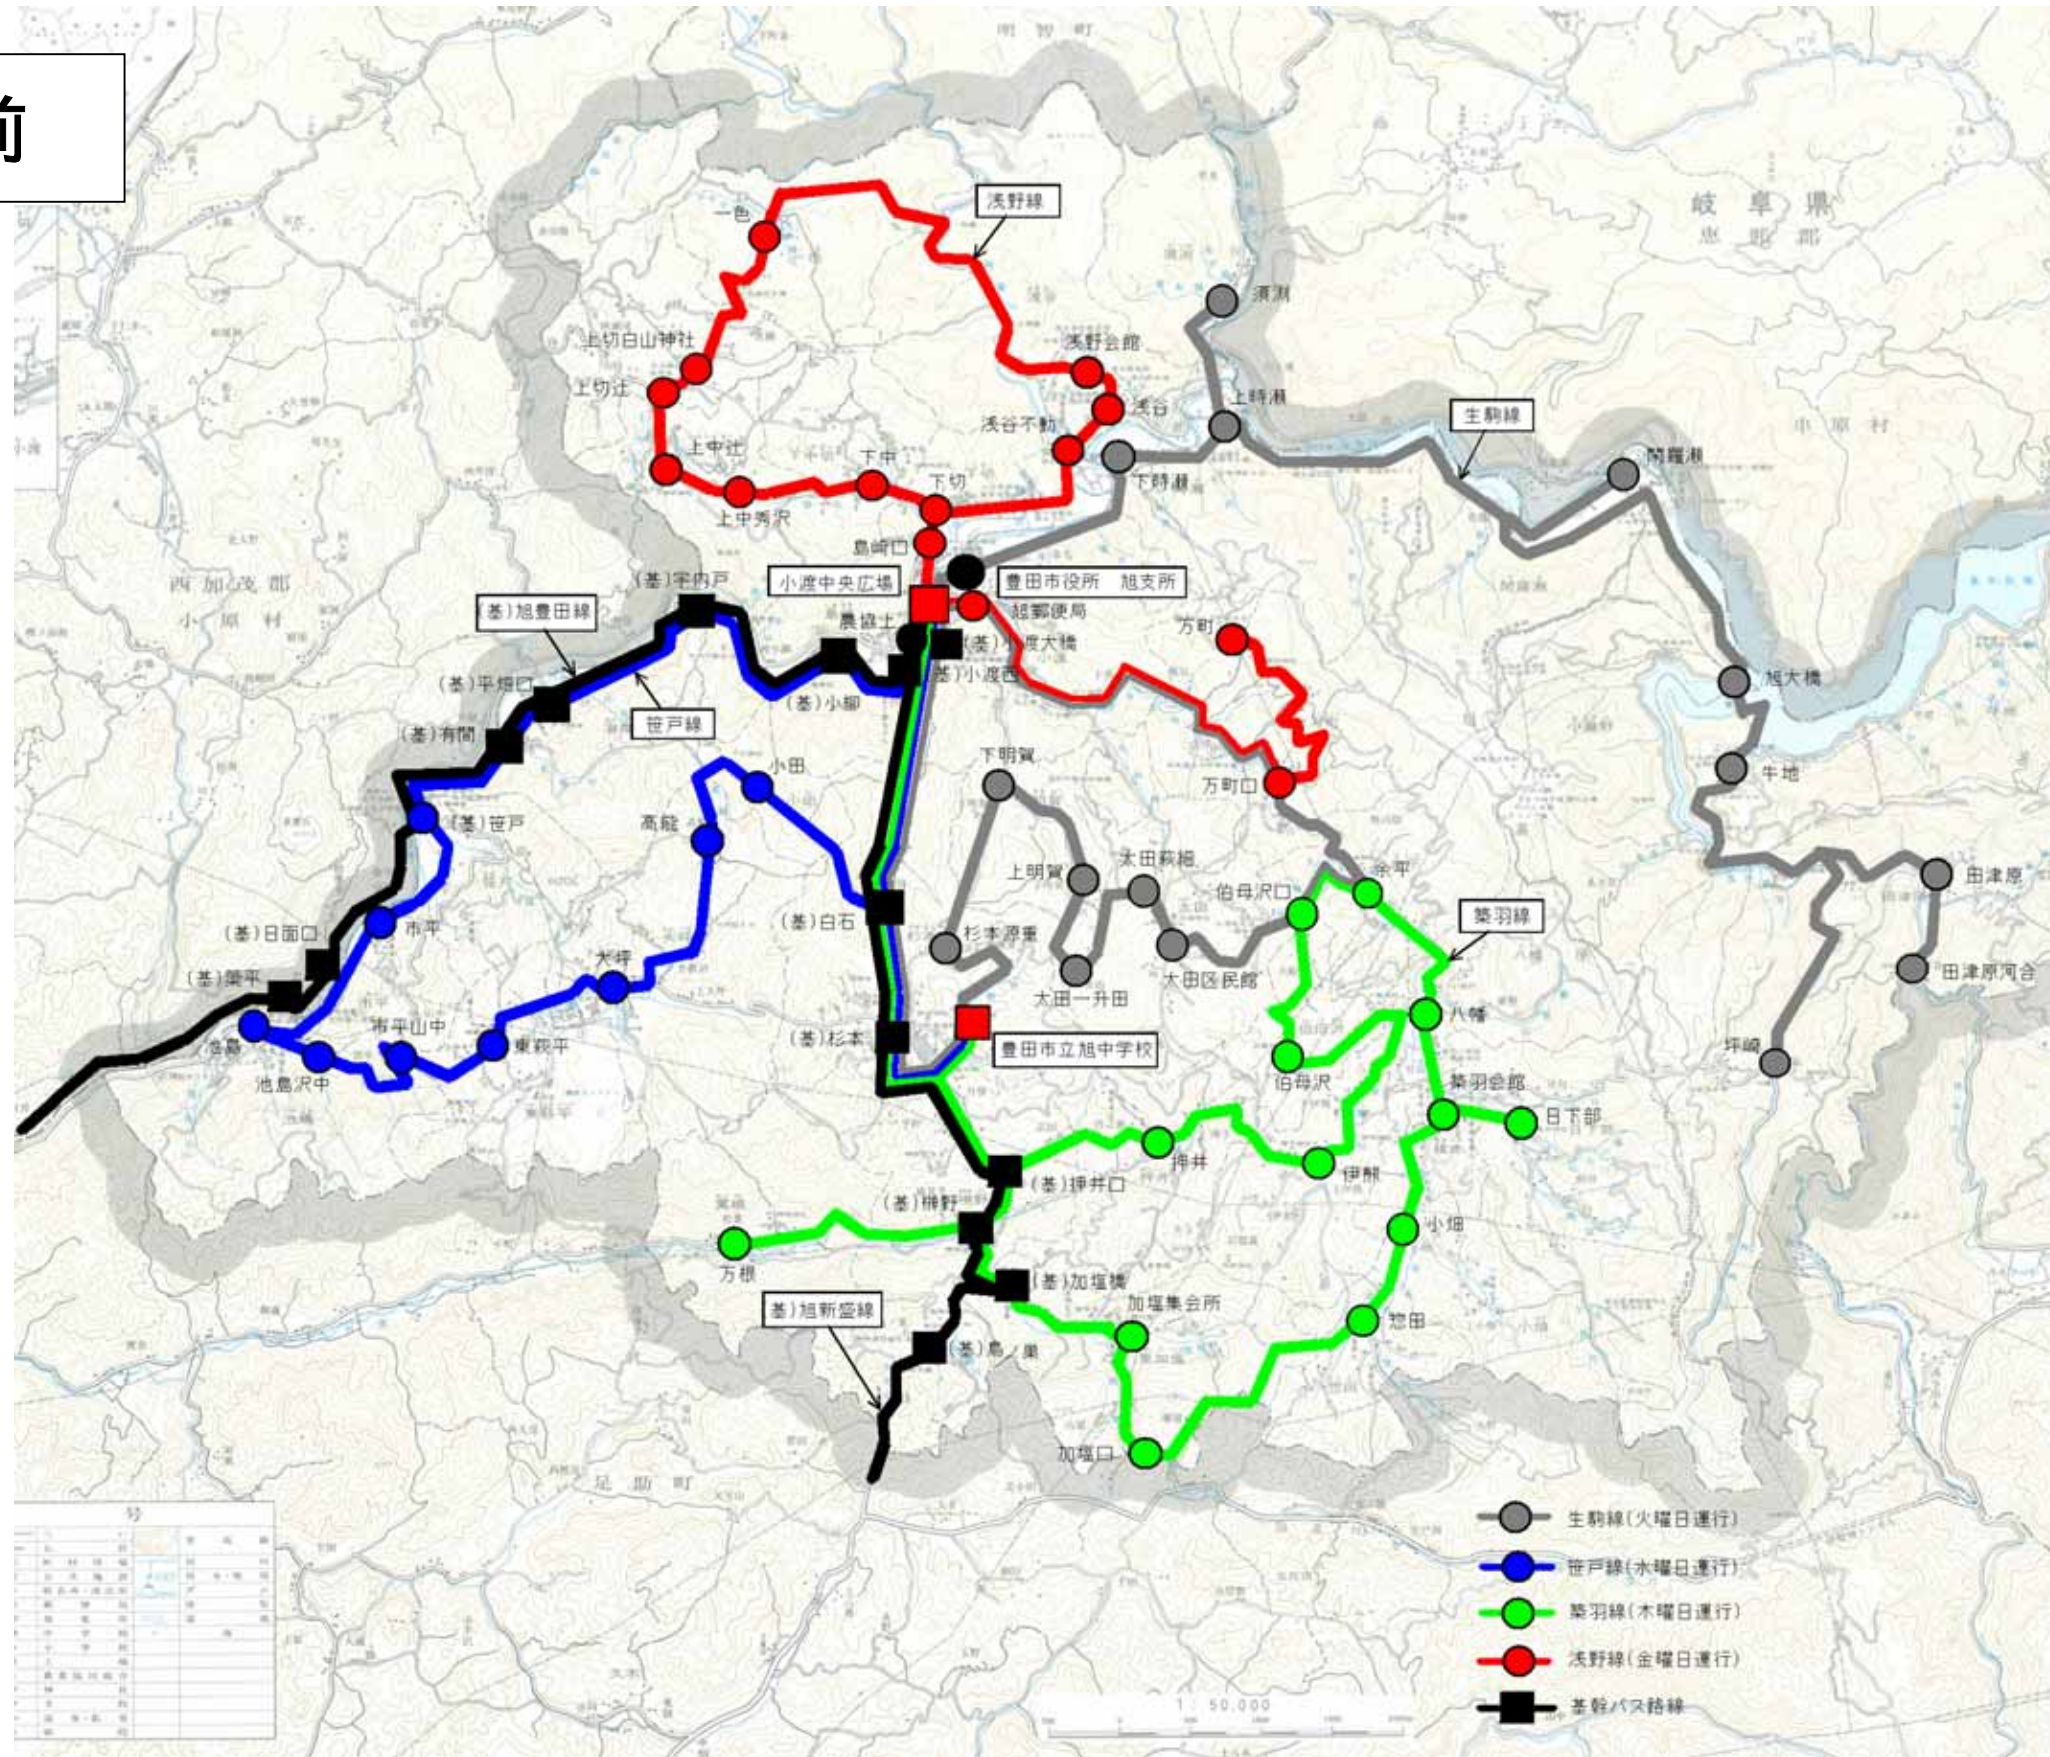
前

明智町

岐阜県
恵那郡

浅野線

一色

上切白山神社

上切辻

上中社

上中秀沢

下中

下切

島崎口

浅野会館

浅谷

浅谷不動

須淵

上時瀬

下時瀬

生駒線

閑羅瀬

小原村

西加茂郡
小原村

(基)宇内戸

小渡中央広場

豊田市役所　旭支所

旭郵便局

農協上

(基)小渡大橋

(基)小渡西

方町

(基)旭豊田線

(基)平畑口

(基)有間

笹戸線

(基)小柳

小田

高龍

(基)笹戸

下明賀

万町口

旭大橋

牛地

上明賀

太田萩組

伯母沢口

余平

田津原

(基)日面口

(基)築平

市平

大坪

(基)白石

杉本原重

太田区民館

太田一升田

築羽線

田津原河合

市平山中

池島

池島沢中

東萩平

(基)杉本

豊田市立旭中学校

八幡

伯母沢

坪崎

築羽会館

日下部

押井

伊熊

(基)押井口

(基)榊野

方根

小畑

(基)加塩橋

加塩集会所

(基)旭新盛線

(基)島ノ巣

惣田

加塩口

足助町

生駒線(火曜日運行)

笹戸線(水曜日運行)

築羽線(木曜日運行)

浅野線(金曜日運行)

基幹バス路線

1:50,000